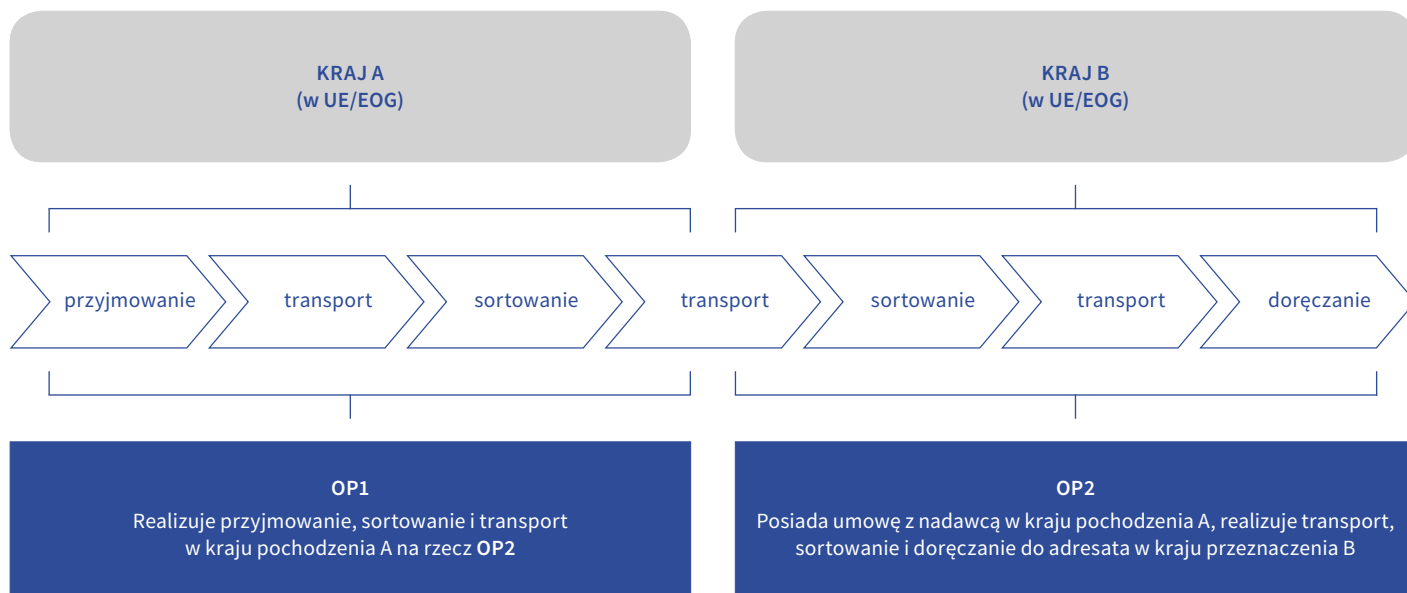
KRAJ A
(w UE/EOG)

KRAJ B
(w UE/EOG)

przyjmowanie

transport

sortowanie

transport

sortowanie

transport

doręczanie

OP1
Realizuje przyjmowanie, sortowanie i transport w kraju pochodzenia A na rzecz OP2

OP2
Posiada umowę z nadawcą w kraju pochodzenia A, realizuje transport, sortowanie i doręczanie do adresata w kraju przeznaczenia B